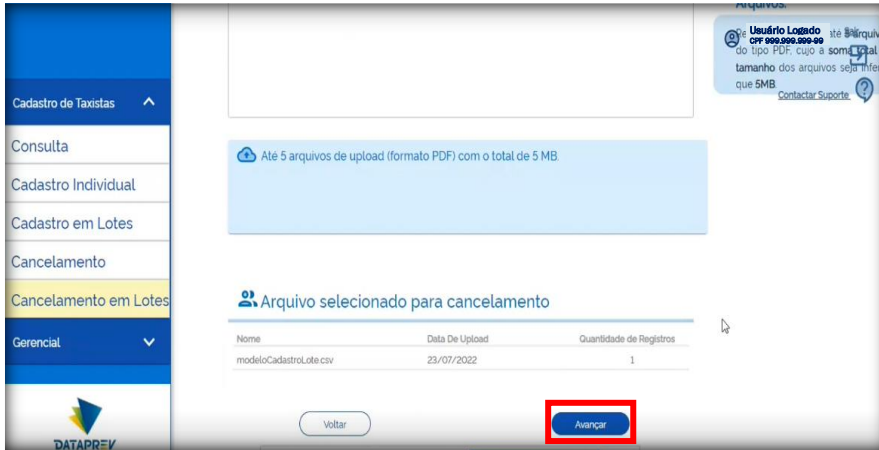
Cadastro de Taxistas

Consulta

Cadastro Individual

Cadastro em Lotes

Cancelamento

Cancelamento em Lotes

Gerencial

DATAPREV

Arquivos:

Usuário Logado
CPF 999.999.999-99

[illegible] até 5 arquivos do tipo PDF, cujo a soma total tamanho dos arquivos seja infe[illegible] que 5MB

Contactar Suporte

Até 5 arquivos de upload (formato PDF) com o total de 5 MB.

Arquivo selecionado para cancelamento

| Nome | Data De Upload | Quantidade de Registros |
|---|---|---|
| modeloCadastroLote.csv | 23/07/2022 | 1 |

Voltar

Avançar